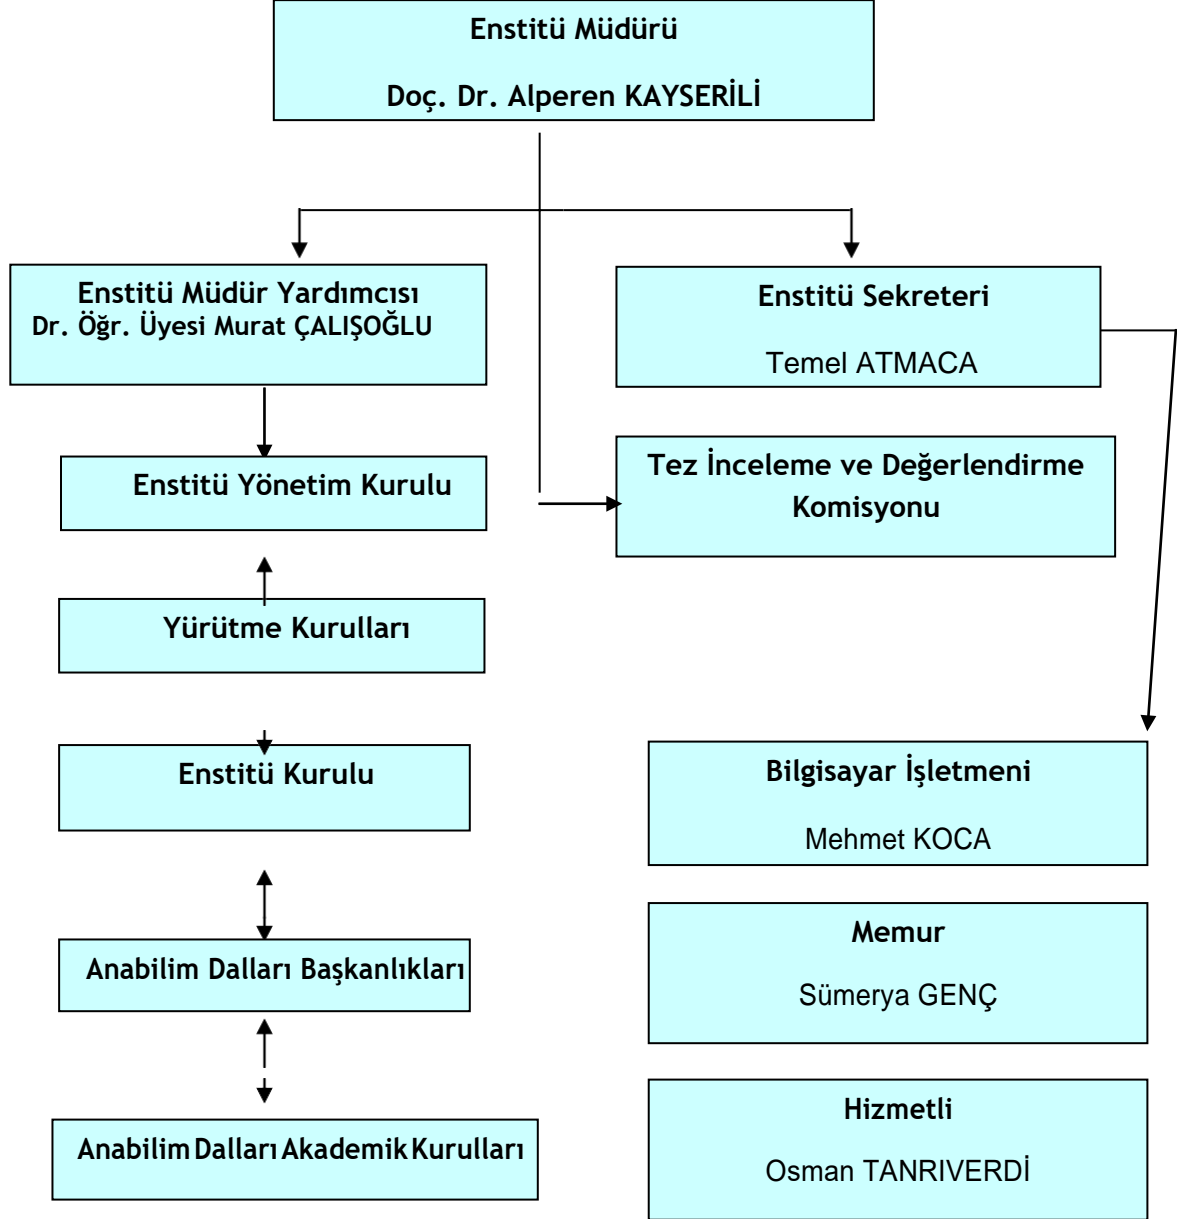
Enstitü Müdürü

Doç. Dr. Alperen KAYSERİLİ

Enstitü Müdür Yardımcısı
Dr. Öğr. Üyesi Murat ÇALIŞOĞLU

Enstitü Sekreteri

Temel ATMACA

Enstitü Yönetim Kurulu

Tez İnceleme ve Değerlendirme Komisyonu

Yürütme Kurulları

Enstitü Kurulu

Bilgisayar İşletmeni

Mehmet KOCA

Memur

Sümerya GENÇ

Anabilim Dalları Başkanlıkları

Hizmetli

Osman TANRIVERDİ

Anabilim Dalları Akademik Kurulları